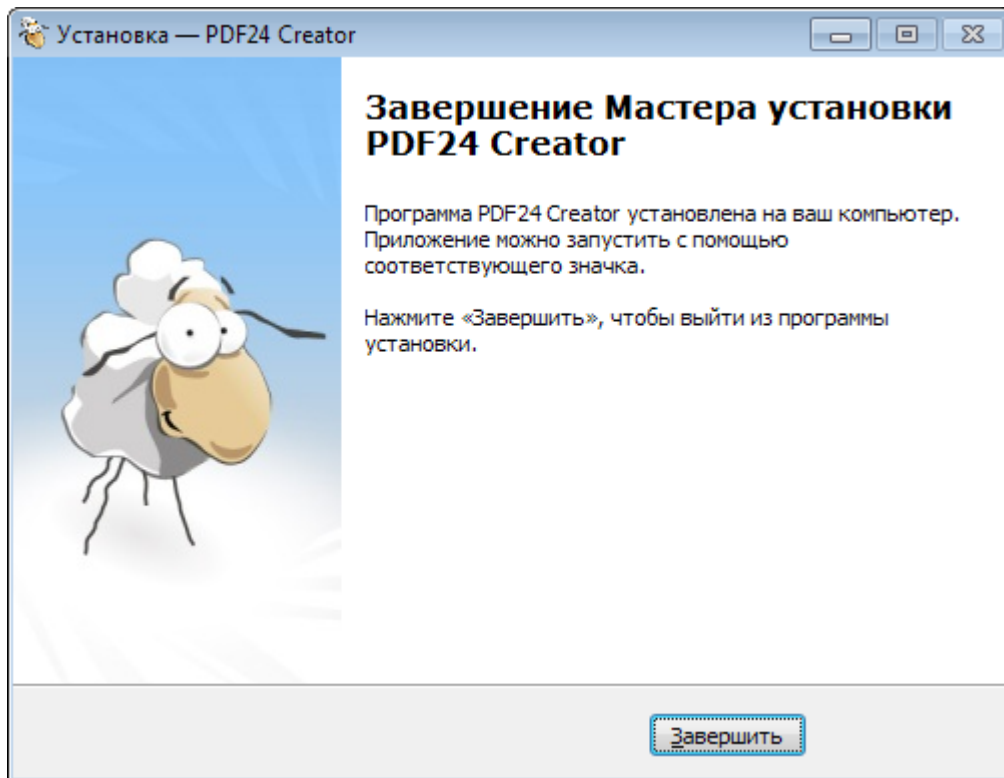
Установка — PDF24 Creator

Завершение Мастера установки PDF24 Creator

Программа PDF24 Creator установлена на ваш компьютер. Приложение можно запустить с помощью соответствующего значка.

Нажмите «Завершить», чтобы выйти из программы установки.

Завершить